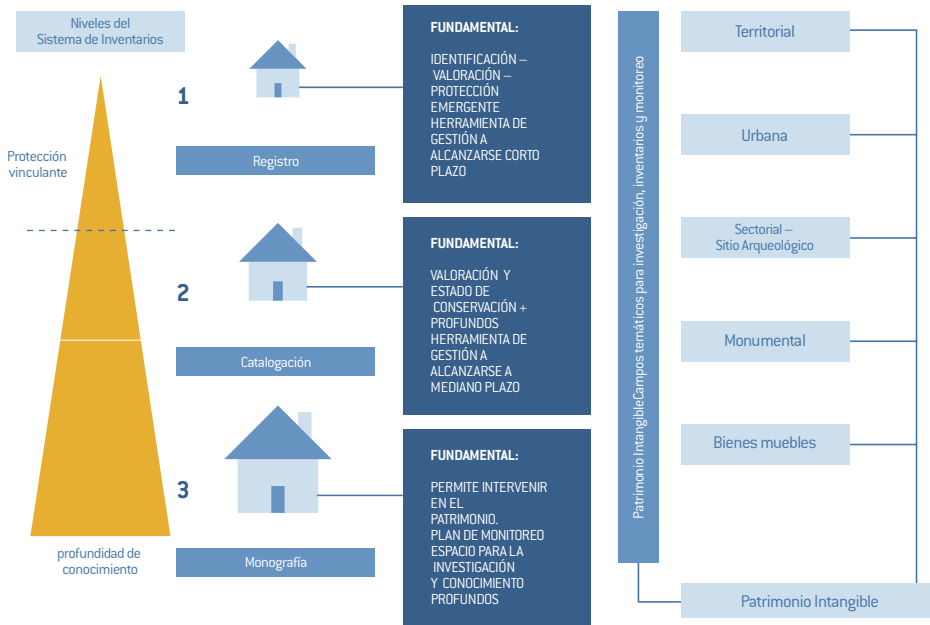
Niveles del Sistema de Inventarios

Protección vinculante

profundidad de conocimiento

1

Registro

2

Catalogación

3

Monografía

FUNDAMENTAL:

IDENTIFICACIÓN – VALORACIÓN – PROTECCIÓN EMERGENTE HERRAMIENTA DE GESTIÓN A ALCANZARSE CORTO PLAZO

FUNDAMENTAL:

VALORACIÓN Y ESTADO DE CONSERVACIÓN + PROFUNDOS HERRAMIENTA DE GESTIÓN A ALCANZARSE A MEDIANO PLAZO

FUNDAMENTAL:

PERMITE INTERVENIR EN EL PATRIMONIO. PLAN DE MONITOREO ESPACIO PARA LA INVESTIGACIÓN Y CONOCIMIENTO PROFUNDOS

Patrimonio IntangibleCampos temáticos para investigación, inventarios y monitoreo

Territorial

Urbana

Sectorial – Sitio Arqueológico

Monumental

Bienes muebles

Patrimonio Intangible